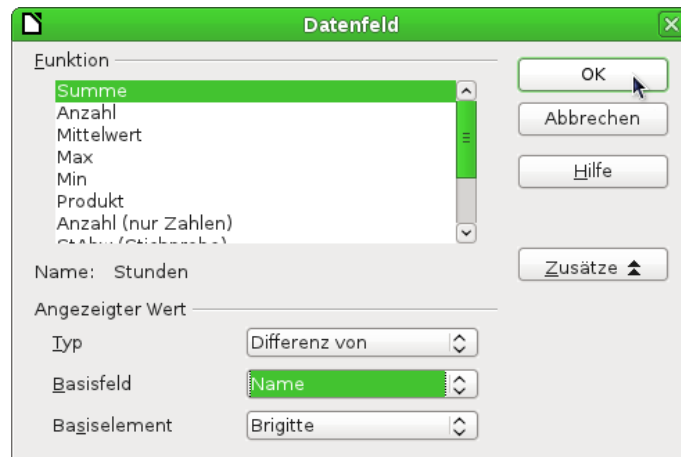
Datenfeld

Funktion

Summe
Anzahl
Mittelwert
Max
Min
Produkt
Anzahl (nur Zahlen)
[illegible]

OK
Abbrechen
Hilfe

Name: Stunden

Zusätze

Angezeigter Wert

Typ
Differenz von

Basisfeld
Name

Basiselement
Brigitte